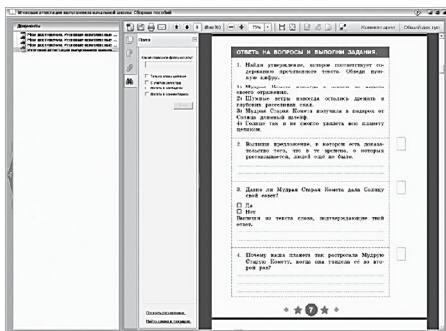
Итоговая аттестация выпускников начальной школы: Сборник пособий

Документы

Поиск

Только целые слова

С учётом регистра

Искать в закладках

Искать в комментариях

(8 из 76)

75%

Изменить шрифт

ОТВЕТЬ НА ВОПРОСЫ И ВЫПОЛНИ ЗАДАНИЯ.

1. Найди утверждение, которое соответствует содержанию прочитанного текста. Обведи нужные цифры.

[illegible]
2) Шумные ветры навсегда остались дремать в глубоких расселинах скал.
3) Мудрая Старая Комета получила в подарок от Солнца дивный шлейф.
4) Солнце так и не смогло увидеть свою планету целиком.

2. Выпиши предложение, в котором есть доказательство, что в то время, о котором рассказывается, людей ещё не было.

3. Давно ли Мудрая Старая Комета дала Солнцу свой совет?
Да
Нет
Выпиши из текста слова, подтверждающие твой ответ.

4. Почему наша планета так растрогала Мудрую Старую Комету, когда она увидела её во второй раз?

7

Пользовательские
Найти далее в документе